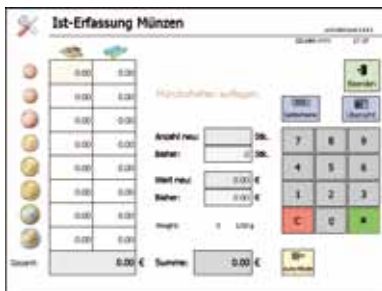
Ist-Erfassung Münzen

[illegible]
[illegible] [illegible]

| | |
|---|---|
| 0.00 | 0.00 |
| 0.00 | 0.00 |
| 0.00 | 0.00 |
| 0.00 | 0.00 |
| 0.00 | 0.00 |
| 0.00 | 0.00 |
| 0.00 | 0.00 |
| 0.00 | 0.00 |

Gesamt 0.00 €

Münzbehälter auflegen

Anzahl neu: Stk.
Bisher: 0 Stk.

Wert neu: 0.00 €
Bisher: 0.00 €

Weight: 0 Gramm

Summe: 0.00 €

Beenden

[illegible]
Übersicht

7 8 9
4 5 6
1 2 3
C 0 +

Zurück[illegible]